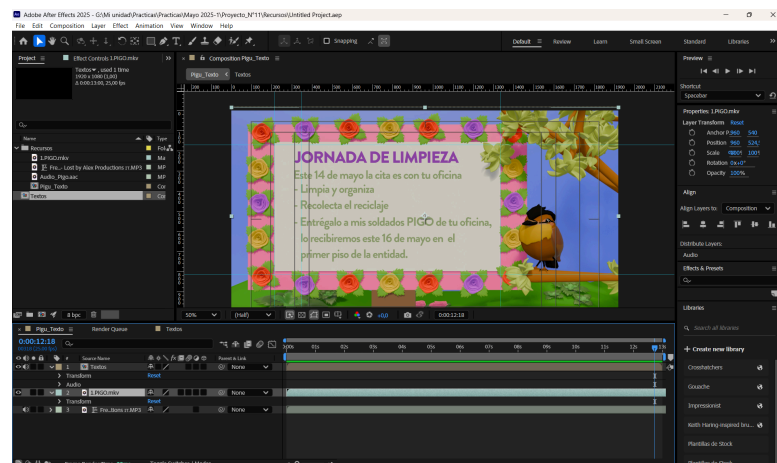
Adobe After Effects 2025 - G:\Mi unidad\Practicas\Practicas\Mayo 2025-1\Proyecto_N°11\Recursos\Untitled Project.aep

File Edit Composition Layer Effect Animation View Window Help

Snapping

Default Review Learn Small Screen Standard Libraries

Project Effect Controls 1.PIGO.mkv

Textos, used 1 time
1920 x 1080 (1.00)
Δ 0:00:13:00, 25,00 fps

Composition Pigu_Texto

Pigu_Texto Textos

Name Type
Recursos Fol
1.PIGO.mkv Ma
Fre... Lost by Alex Productions n.MP3 MP
Audio_Pigo.aac MP
Pigu_Texto Cor
Textos Cor

JORNADA DE LIMPIEZA
Este 14 de mayo la cita es con tu oficina
- Limpia y organiza
- Recolecta el reciclaje
- Entrégalo a mis soldados PIGO de tu oficina, lo recibiremos este 16 de mayo en el primer piso de la entidad.

8 bpc

50% (Half) +0,0 0:00:12:18

Pigu_Texto Render Queue Textos

0:00:12:18

Source Name Parent & Link
1 Textos None
Transform Reset
Audio
2 1.PIGO.mkv None
Transform Reset
3 Fre...tions n.MP3 None

Preview

Shortcut
Spacebar

Properties 1.PIGO.mkv
Layer Transform Reset
Anchor P 960 540
Position 960 524
Scale 100% 100%
Rotation 0x+0°
Opacity 100%

Align
Align Layers to: Composition

Distribute Layers:
Audio
Effects & Presets

Libraries
Search all libraries
+ Create new library
Crosshatchers
Gouache
Impressionist
Keith Haring-inspired bru...
Plantillas de Stock